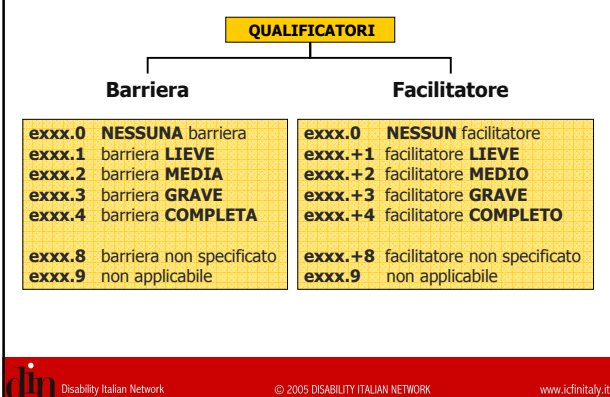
QUALIFICATORI

Barriera

exxx.0 NESSUNA barriera
exxx.1 barriera LIEVE
exxx.2 barriera MEDIA
exxx.3 barriera GRAVE
exxx.4 barriera COMPLETA

exxx.8 barriera non specificato
exxx.9 non applicabile

Facilitatore

exxx.0 NESSUN facilitatore
exxx.+1 facilitatore LIEVE
exxx.+2 facilitatore MEDIO
exxx.+3 facilitatore GRAVE
exxx.+4 facilitatore COMPLETO

exxx.+8 facilitatore non specificato
exxx.9 non applicabile

din Disability Italian Network © 2005 DISABILITY ITALIAN NETWORK www.icfinitaly.it